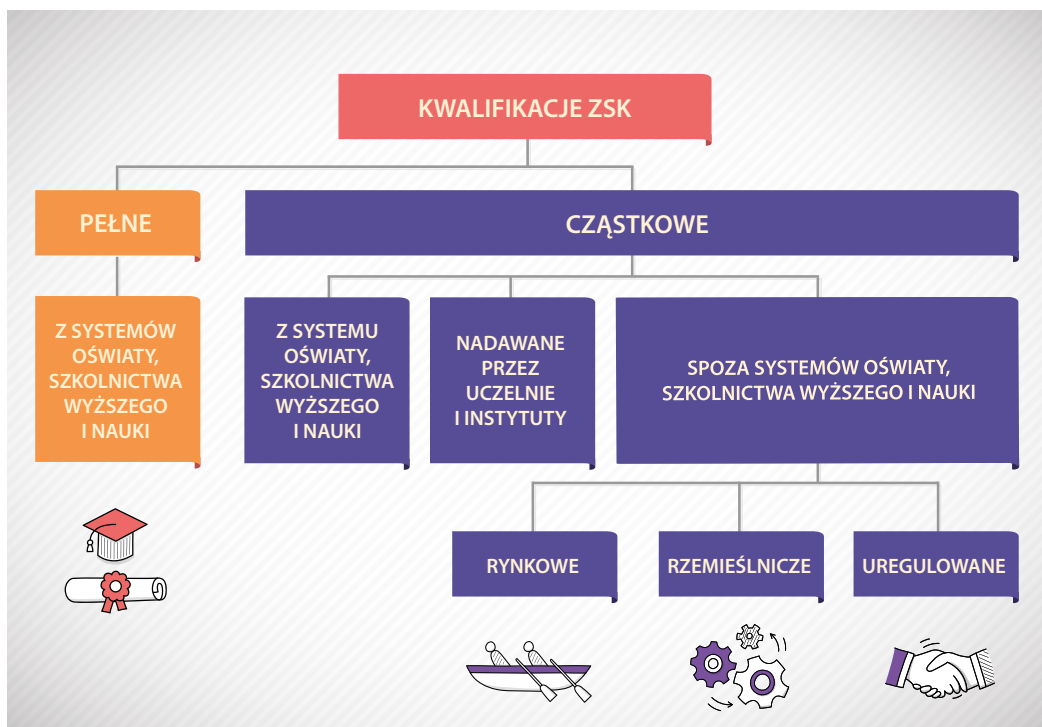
KWALIFIKACJE ZSK

PEŁNE

CZĄSTKOWE

Z SYSTEMÓW OŚWIATY, SZKOLNICTWA WYŻSZEGO I NAUKI

Z SYSTEMU OŚWIATY, SZKOLNICTWA WYŻSZEGO I NAUKI

NADAWANE PRZEZ UCZELNIE I INSTYTUTY

SPOZA SYSTEMÓW OŚWIATY, SZKOLNICTWA WYŻSZEGO I NAUKI

RYNKOWE

RZEMIEŚLNICZE

UREGULOWANE